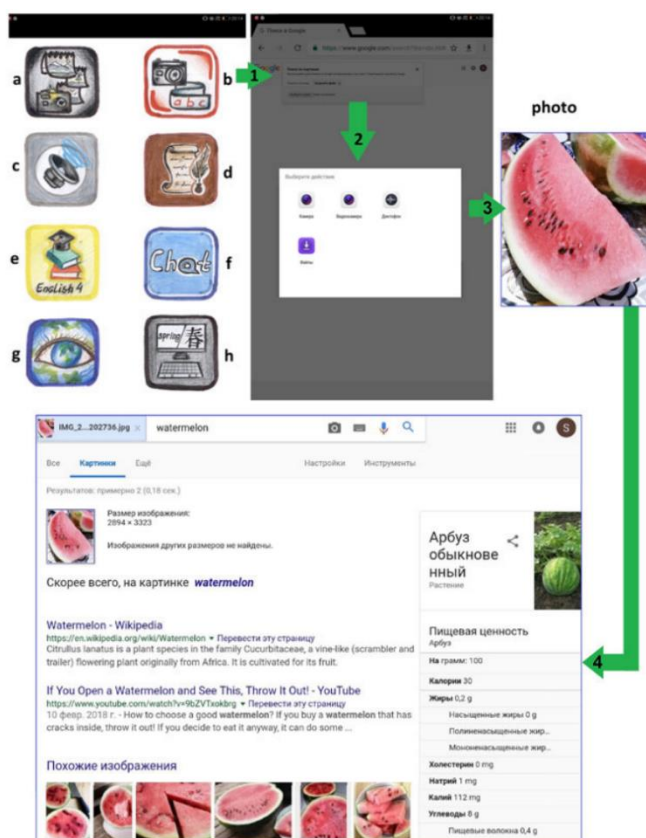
a

b

1

c

d

e

English 4

Chat

f

g

spring 春

h

Поиск в Google

https://www.google.com

2

Выберите действие

Камера

Видеокамера

Диктофон

Файлы

photo

3

IMG_2...202736.jpg × watermelon

S

Все Картинки Ещё Настройки Инструменты

Результатов: примерно 2 (0,18 сек.)

Размер изображения: 2894 × 3323

Изображения других размеров не найдены.

Скорее всего, на картинке **watermelon**

Watermelon - Wikipedia
https://en.wikipedia.org/wiki/Watermelon ▾ Перевести эту страницу
Citrullus lanatus is a plant species in the family Cucurbitaceae, a vine-like (scrambler and trailer) flowering plant originally from Africa. It is cultivated for its fruit.

If You Open a Watermelon and See This, Throw It Out! - YouTube
https://www.youtube.com/watch?v=9bZVTxokbrg ▾ Перевести эту страницу
10 февр. 2018 г. - How to choose a good **watermelon**? If you buy a **watermelon** that has cracks inside, throw it out! If you decide to eat it anyway, it can do some ...

Похожие изображения

Арбуз обыкновенный
Растение

Пищевая ценность
Арбуз

На граммы: 100

Калории 30

Жиры 0,2 g

Насыщенные жиры 0 g

Полиненасыщенные жир...

Мононенасыщенные жир...

Холестерин 0 mg

Натрий 1 mg

Калий 112 mg

Углеводы 8 g

Пищевые волокна 0,4 g

4